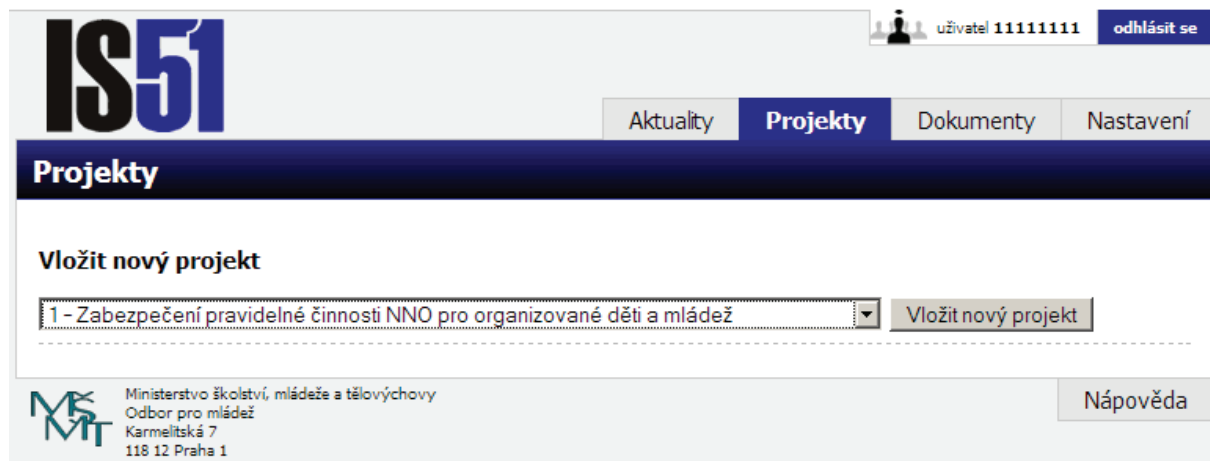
IS51

uživatel 11111111 odhlásit se

Aktuality Projekty Dokumenty Nastavení

Projekty

Vložit nový projekt

1 - Zabezpečení pravidelné činnosti NNO pro organizované děti a mládež

Vložit nový projekt

MŠMT

Ministerstvo školství, mládeže a tělovýchovy
Odbor pro mládež
Karmelitská 7
118 12 Praha 1

Nápověda